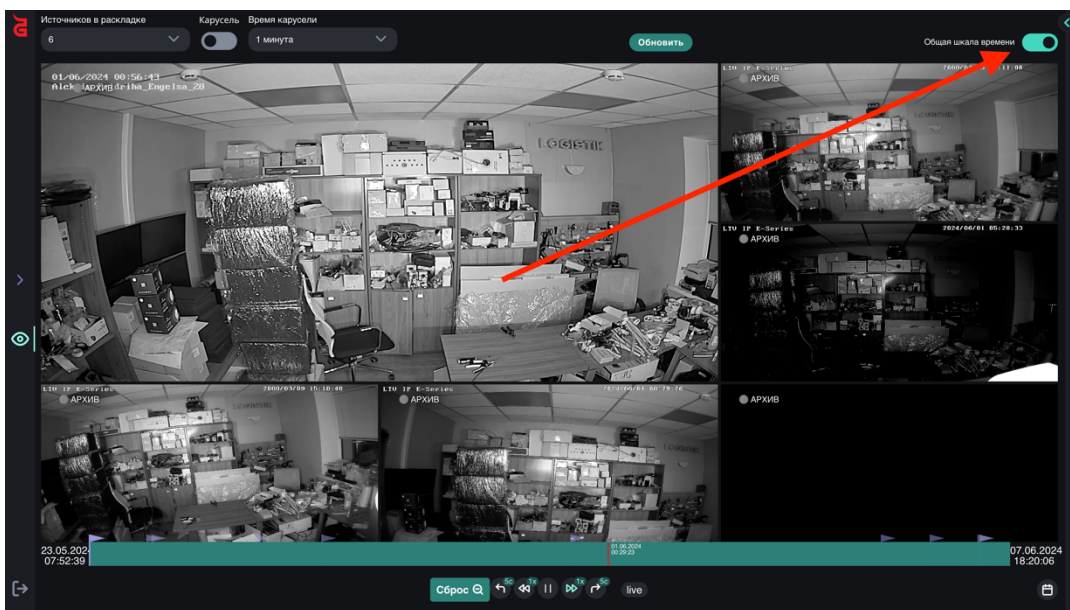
Источников в раскладке
6
Карусель
Время карусели
1 минута
Обновить
Общая шкала времени

01/06/2024 00:56:43
Alek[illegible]ndriha_Engelsa_28

LOGISTIK

АРХИВ

LTV IP E-Series 2024/06/01 05:28:33
АРХИВ

LTV IP E-Series 2000/03/09 15:18:48
АРХИВ

LTV IP E-Series
АРХИВ

АРХИВ

23.05.2024
07:52:39

01.06.2024
00:29:23

07.06.2024
18:20:06

Сброс
5с
1x
1x
5с
live